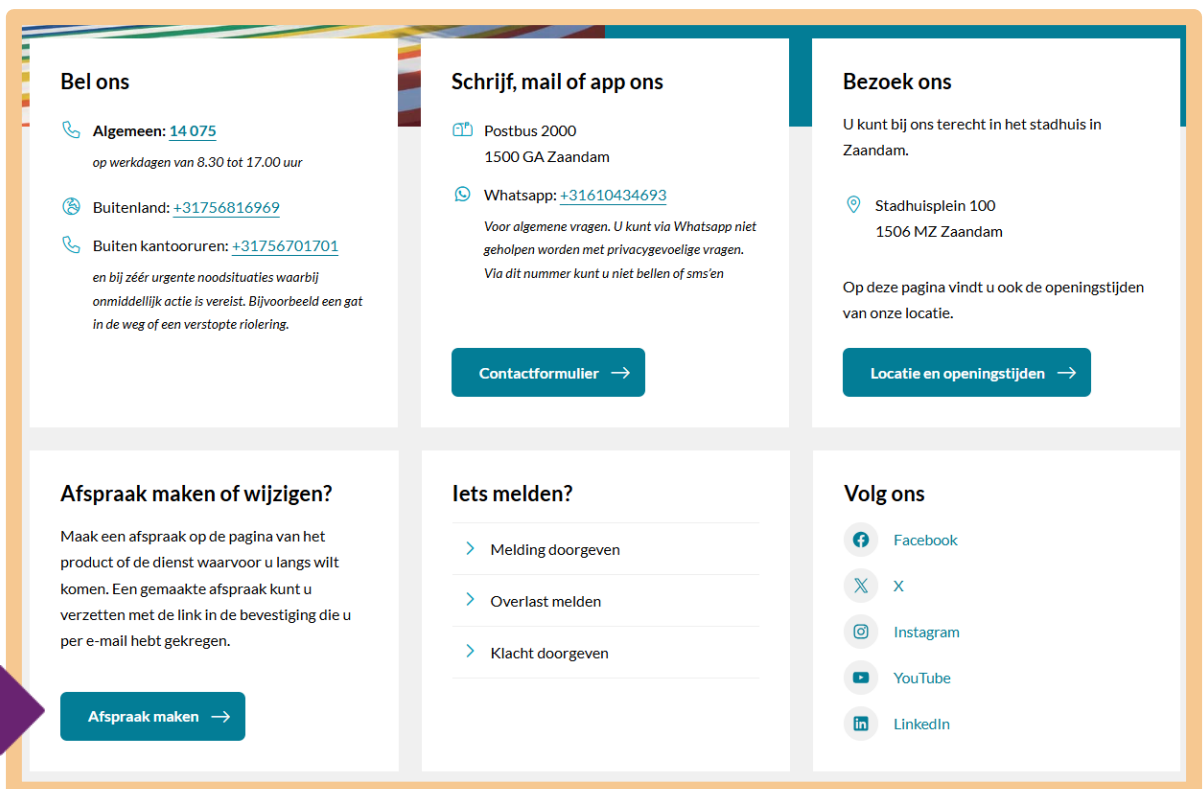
Bel ons

Algemeen: 14 075
op werkdagen van 8.30 tot 17.00 uur

Buitenland: +31756816969

Buiten kantooruren: +31756701701
en bij zéér urgente noodsituaties waarbij onmiddellijk actie is vereist. Bijvoorbeeld een gat in de weg of een verstopte riolering.

Schrijf, mail of app ons

Postbus 2000
1500 GA Zaandam

Whatsapp: +31610434693
Voor algemene vragen. U kunt via Whatsapp niet geholpen worden met privacygevoelige vragen. Via dit nummer kunt u niet bellen of sms'en

Contactformulier

Bezoek ons

U kunt bij ons terecht in het stadhuis in Zaandam.

Stadhuisplein 100
1506 MZ Zaandam

Op deze pagina vindt u ook de openingstijden van onze locatie.

Locatie en openingstijden

Afspraak maken of wijzigen?

Maak een afspraak op de pagina van het product of de dienst waarvoor u langs wilt komen. Een gemaakte afspraak kunt u verzetten met de link in de bevestiging die u per e-mail hebt gekregen.

Afspraak maken

Iets melden?

Melding doorgeven

Overlast melden

Klacht doorgeven

Volg ons

Facebook

X

Instagram

YouTube

LinkedIn